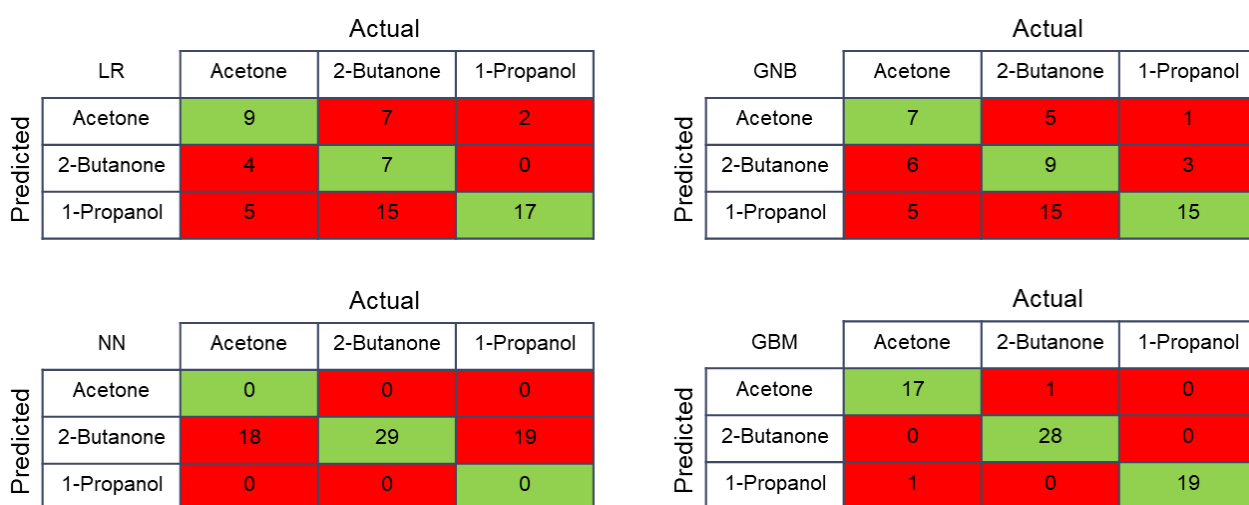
Actual

| LR | Acetone | 2-Butanone | 1-Propanol |
|---|---|---|---|
| Acetone | 9 | 7 | 2 |
| 2-Butanone | 4 | 7 | 0 |
| 1-Propanol | 5 | 15 | 17 |

Predicted

Actual

| GNB | Acetone | 2-Butanone | 1-Propanol |
|---|---|---|---|
| Acetone | 7 | 5 | 1 |
| 2-Butanone | 6 | 9 | 3 |
| 1-Propanol | 5 | 15 | 15 |

Predicted

Actual

| NN | Acetone | 2-Butanone | 1-Propanol |
|---|---|---|---|
| Acetone | 0 | 0 | 0 |
| 2-Butanone | 18 | 29 | 19 |
| 1-Propanol | 0 | 0 | 0 |

Predicted

Actual

| GBM | Acetone | 2-Butanone | 1-Propanol |
|---|---|---|---|
| Acetone | 17 | 1 | 0 |
| 2-Butanone | 0 | 28 | 0 |
| 1-Propanol | 1 | 0 | 19 |

Predicted